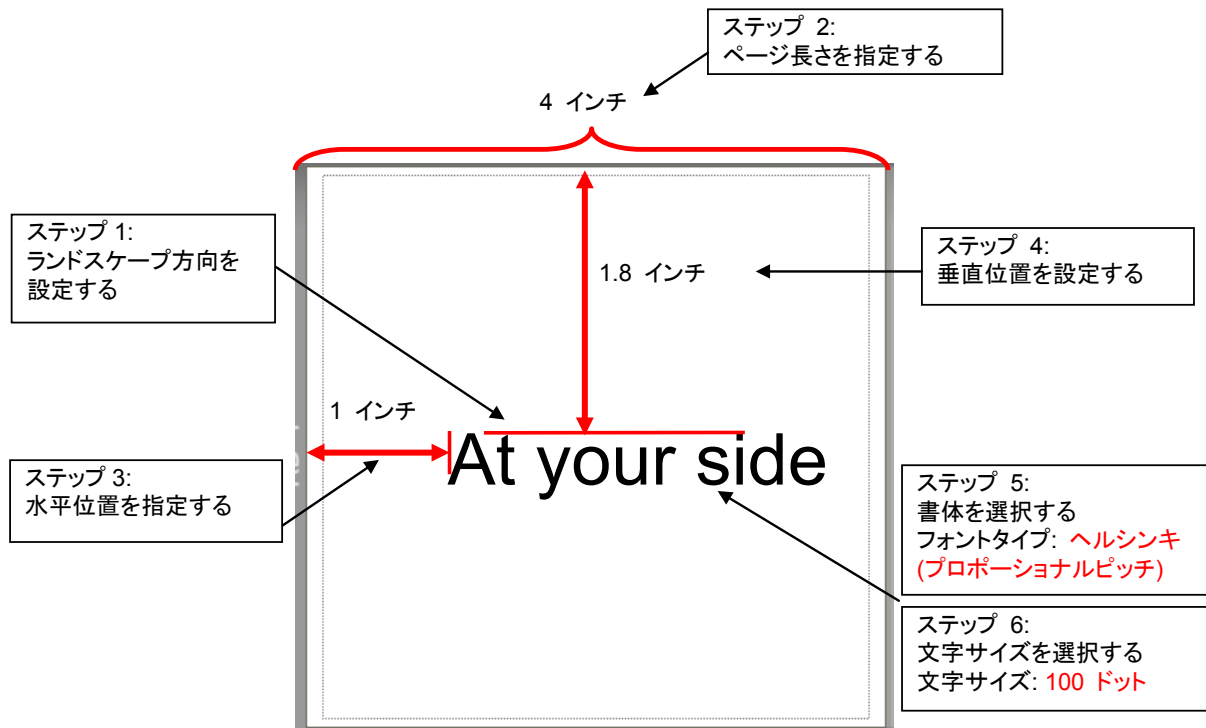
ステップ 2:
ページ長さを指定する

4 インチ

ステップ 1:
ランドスケープ方向を設定する

1.8 インチ

ステップ 4:
垂直位置を設定する

1 インチ

At your side

ステップ 3:
水平位置を指定する

ステップ 5:
書体を選択する
フォントタイプ: ヘルシンキ (プロポーショナルピッチ)

ステップ 6:
文字サイズを選択する
文字サイズ: 100 ドット